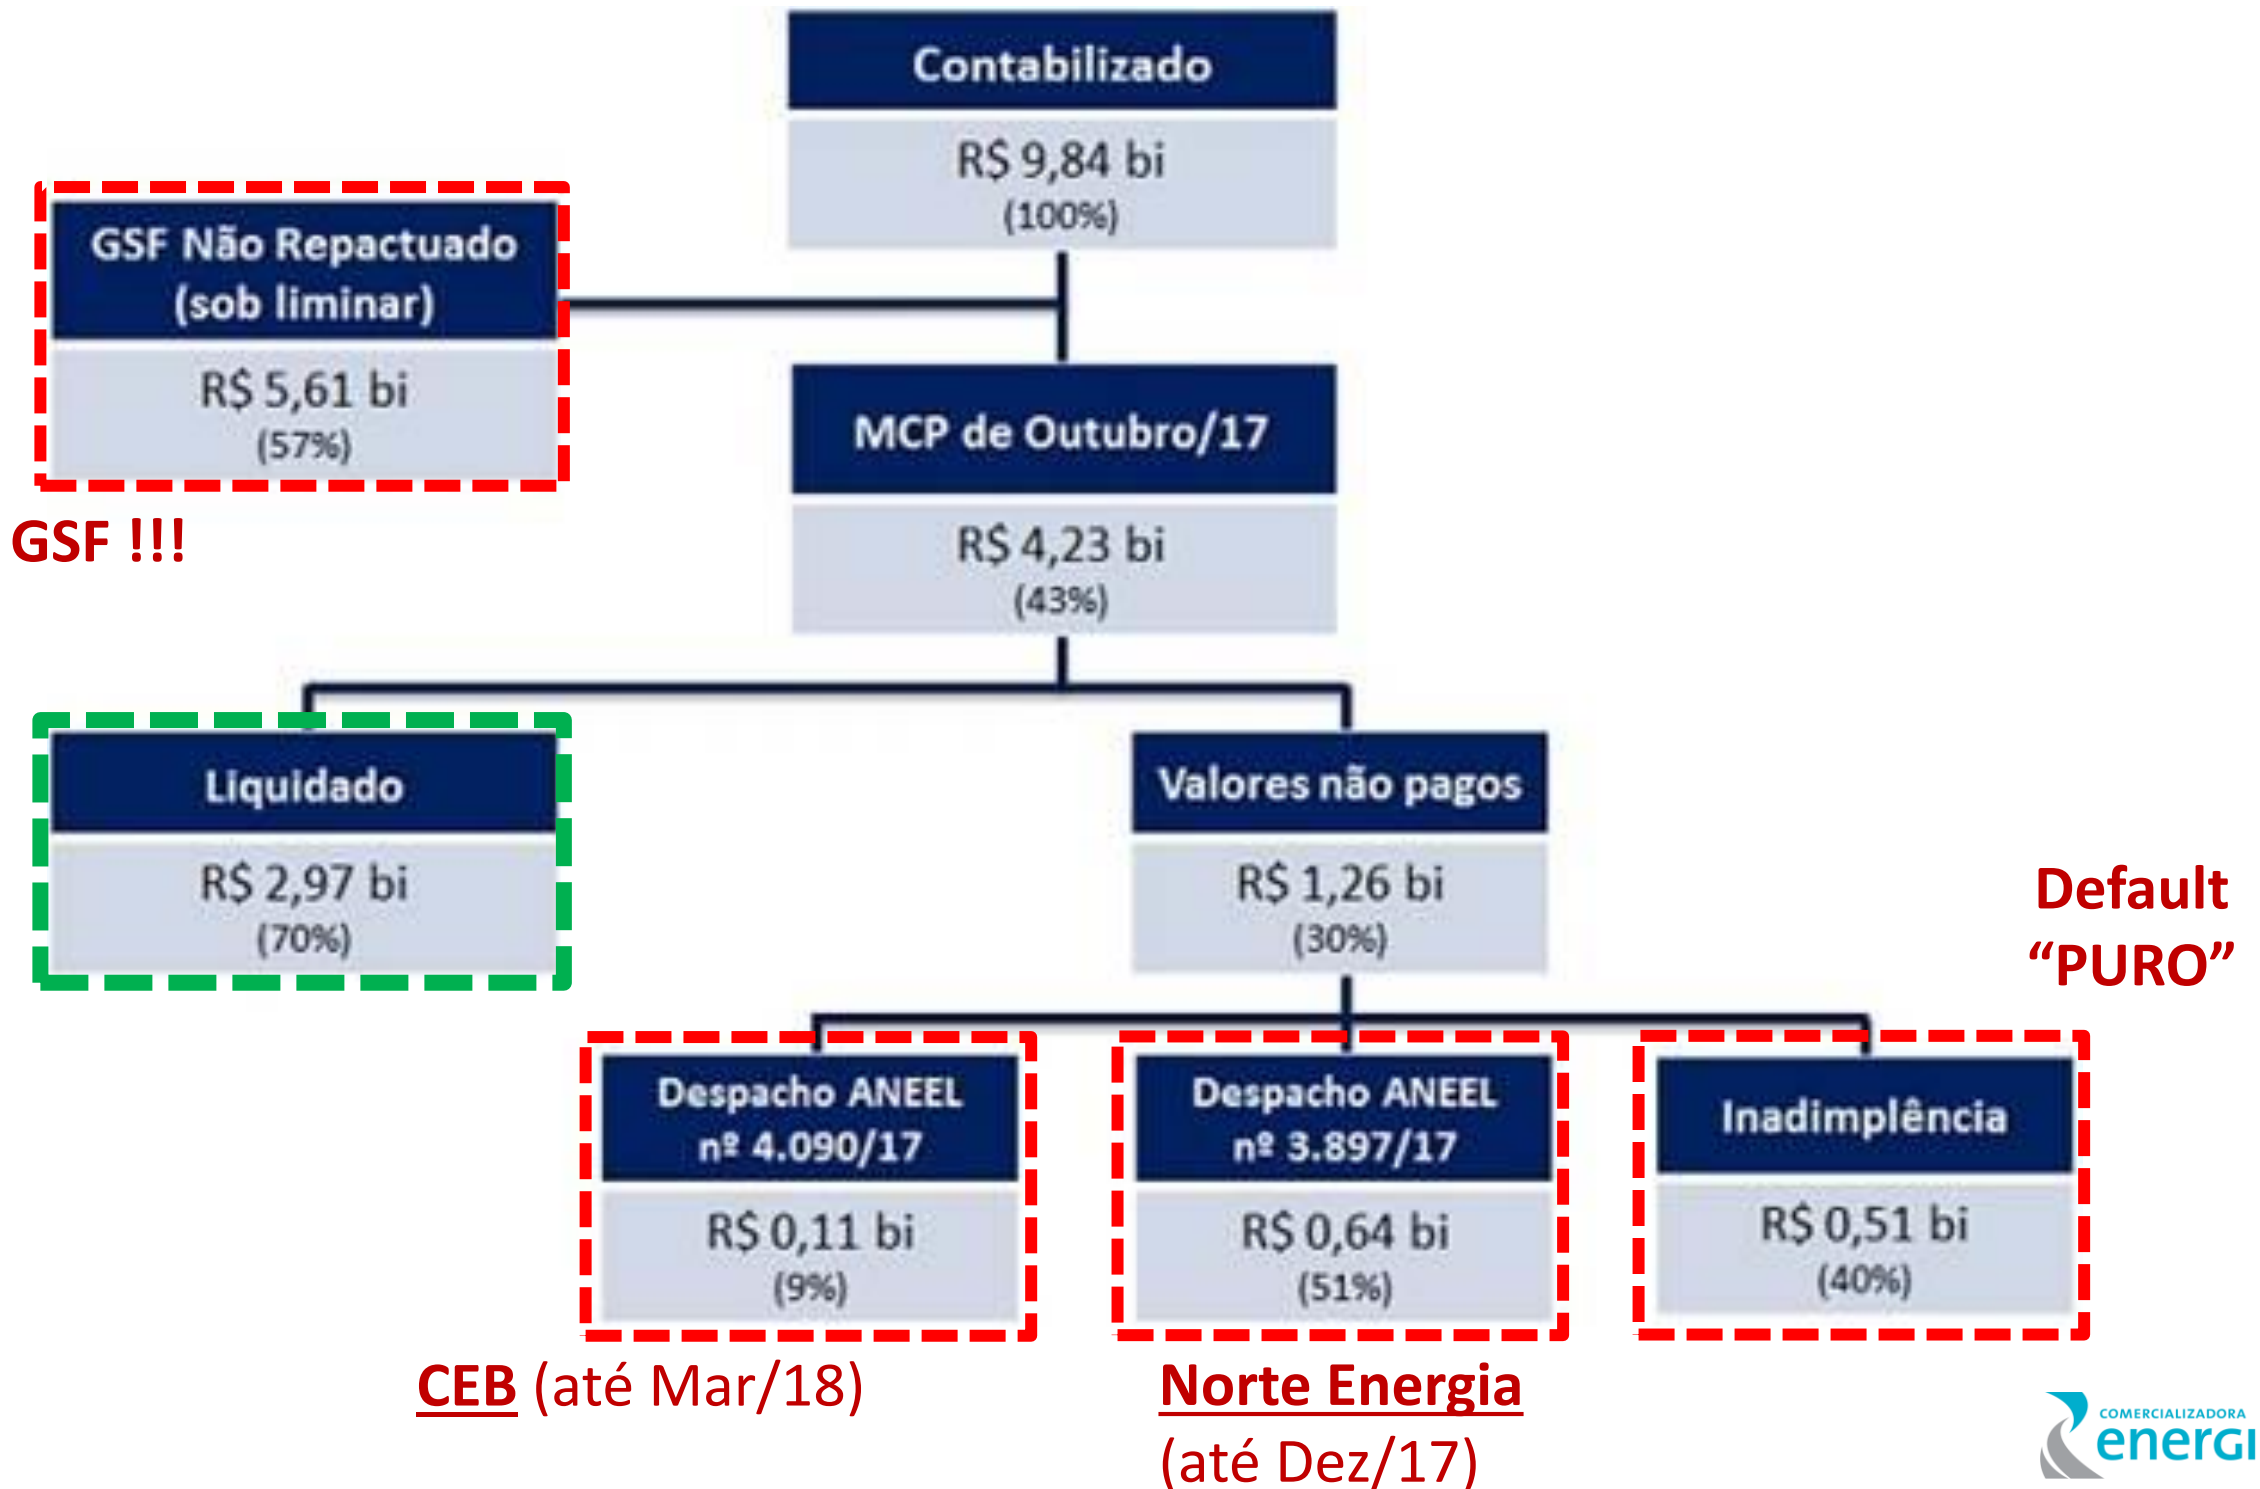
Contabilizado
R$ 9,84 bi
(100%)

GSF Não Repactuado (sob liminar)
R$ 5,61 bi
(57%)

GSF !!!

MCP de Outubro/17
R$ 4,23 bi
(43%)

Liquidado
R$ 2,97 bi
(70%)

Valores não pagos
R$ 1,26 bi
(30%)

Default "PURO"

Despacho ANEEL nº 4.090/17
R$ 0,11 bi
(9%)

Despacho ANEEL nº 3.897/17
R$ 0,64 bi
(51%)

Inadimplência
R$ 0,51 bi
(40%)

CEB (até Mar/18)

Norte Energia (até Dez/17)

COMERCIALIZADORA energi